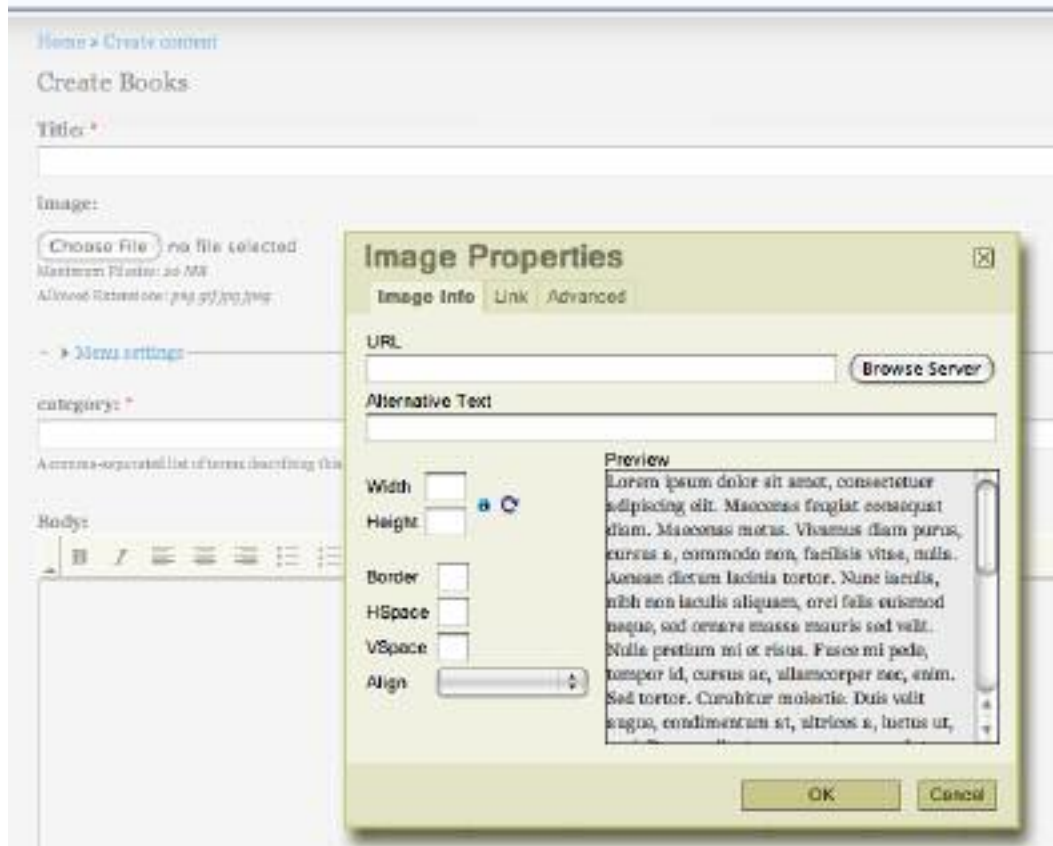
Home » Create content

Create Books

Title: *

Image:

Choose File no file selected
Maximum Filesize: 20 MB
Allowed Extensions: png gif jpg jpeg

▸ Menu settings

category: *

A comma-separated list of terms describing this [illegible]

Body:

Image Properties

Image Info | Link | Advanced

URL

Browse Server

Alternative Text

Width

Height

Border

HSpace

VSpace

Align

Preview
Lorem ipsum dolor sit amet, consectetuer adipiscing elit. Maecenas feugiat consequat diam. Maecenas metus. Vivamus diam purus, cursus a, commodo non, facilisis vitae, nulla. Aenean dictum lacinia tortor. Nunc iaculis, nibh non iaculis aliquam, orci felis euismod neque, sed ornare massa mauris sed velit. Nulla pretium mi et risus. Fusce mi pede, tempor id, cursus ac, ullamcorper nec, enim. Sed tortor. Curabitur molestie. Duis velit augue, condimentum at, ultrices a, luctus ut, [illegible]

OK

Cancel